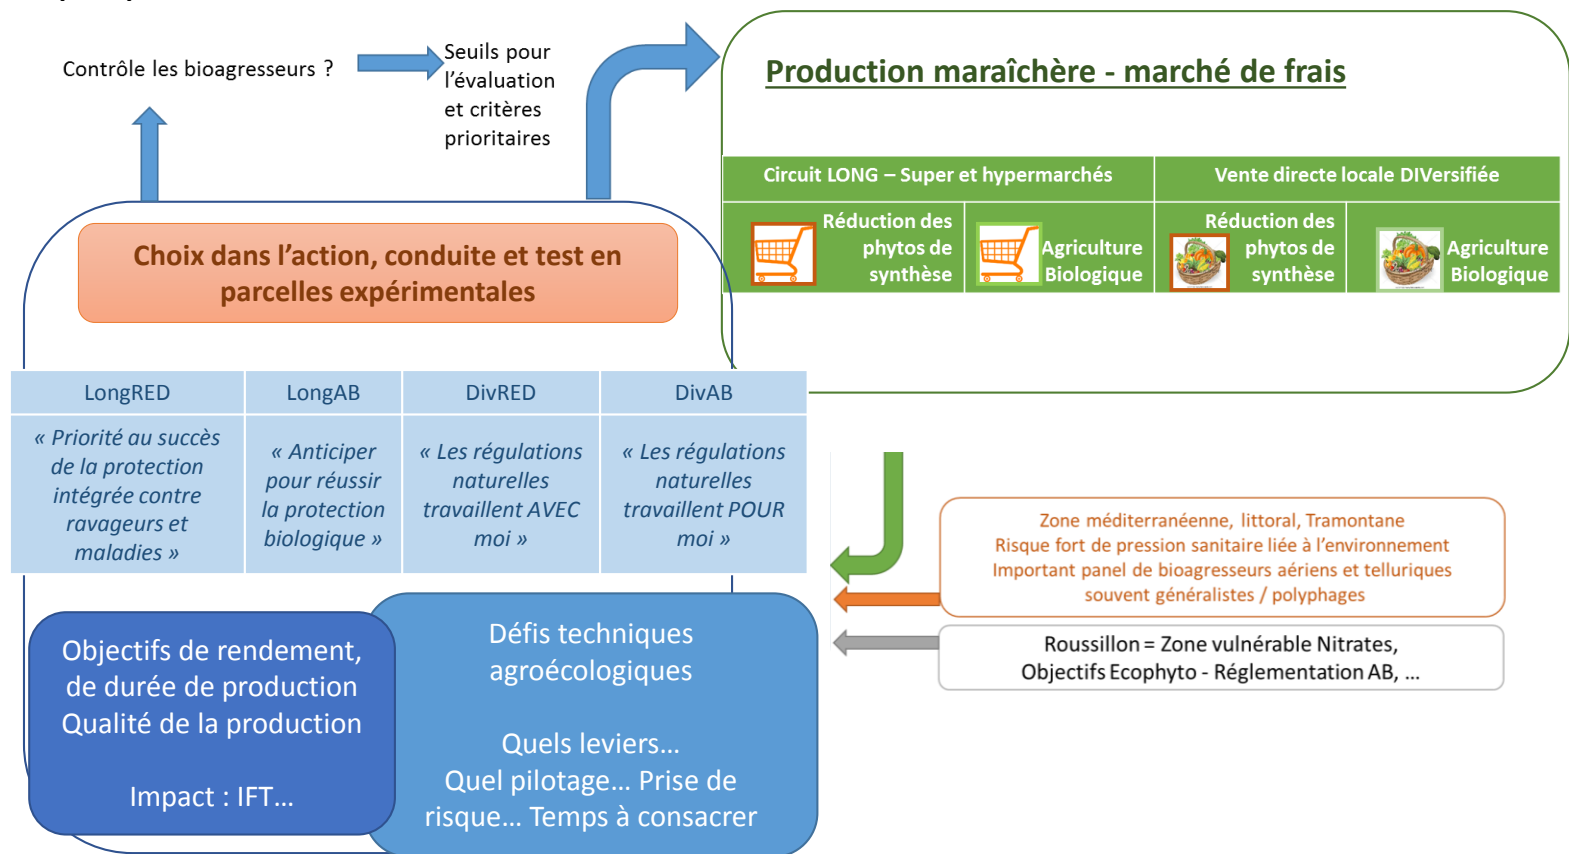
Contrôle les bioagresseurs ?

Seuils pour l'évaluation et critères prioritaires

Production maraîchère - marché de frais

| Circuit LONG – Super et hypermarchés | | Vente directe locale DIVersifiée | |
|---|---|---|---|
| Réduction des phytos de synthèse | Agriculture Biologique | Réduction des phytos de synthèse | Agriculture Biologique |

Choix dans l'action, conduite et test en parcelles expérimentales

| LongRED | LongAB | DivRED | DivAB |
|---|---|---|---|
| « Priorité au succès de la protection intégrée contre ravageurs et maladies » | « Anticiper pour réussir la protection biologique » | « Les régulations naturelles travaillent AVEC moi » | « Les régulations naturelles travaillent POUR moi » |

Zone méditerranéenne, littoral, Tramontane
Risque fort de pression sanitaire liée à l'environnement
Important panel de bioagresseurs aériens et telluriques souvent généralistes / polyphages

Roussillon = Zone vulnérable Nitrates, Objectifs Ecophyto - Réglementation AB, ...

Objectifs de rendement, de durée de production
Qualité de la production

Impact : IFT...

Défis techniques agroécologiques

Quels leviers...
Quel pilotage... Prise de risque... Temps à consacrer